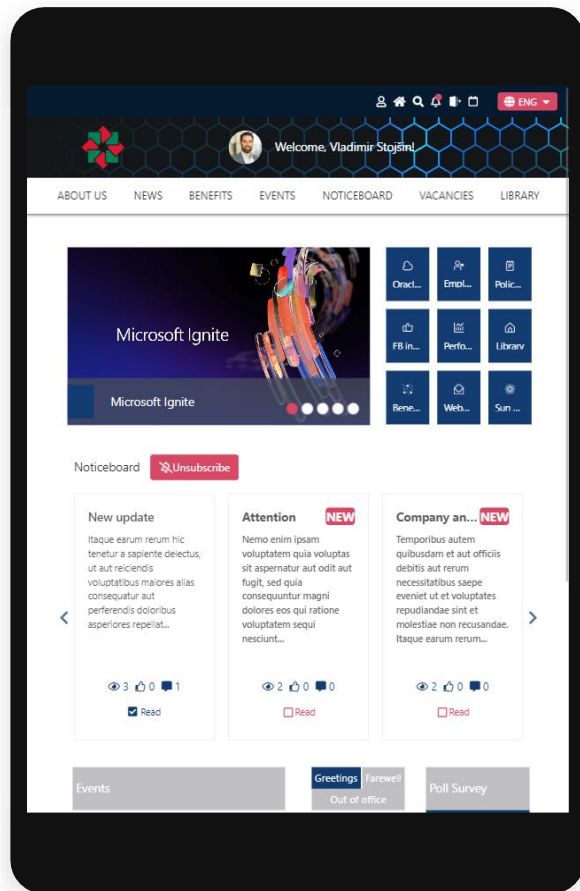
ENG

Welcome, Vladimir Stojsin!

ABOUT US NEWS BENEFITS EVENTS NOTICEBOARD VACANCIES LIBRARY

Microsoft Ignite

Microsoft Ignite

Oracl... Empl... Polic...
FB in... Perfo... Library
Bene... Web... Sun ...

Noticeboard Unsubscribe

New update
Itaque earum rerum hic tenetur a sapiente delectus, ut aut reiciendis voluptatibus maiores alias consequatur aut perferendis doloribus asperiores repellat...
3 0 1
Read

Attention NEW
Nemo enim ipsam voluptatem quia voluptas sit aspernatur aut odit aut fugit, sed quia consequuntur magni dolores eos qui ratione voluptatem sequi nesciunt...
2 0 0
Read

Company an... NEW
Temporibus autem quibusdam et aut officiis debitis aut rerum necessitatibus saepe eveniet ut et voluptates repudiandae sint et molestiae non recusandae. Itaque earum rerum...
2 0 0
Read

Events

Greetings Farewell
Out of office

Poll Survey